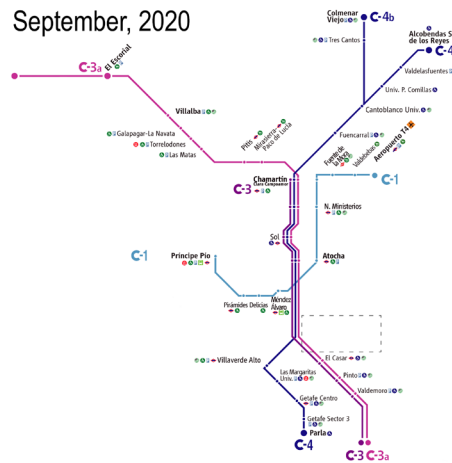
September, 2020

C-3a

El Escorial

Colmenar Viejo

C-4b

Tres Cantos

Alcobendas S. S. de los Reyes

C-4

Valdelasfuentes

Univ. P. Comillas

Cantoblanco Univ.

Villalba

Galapagar-La Navata

Torrelodones

Las Matas

Pitis

Mirasierra-Paco de Lucía

Fuencarral

Fuente de la Mora

Valdebebas

Aeropuerto T4

Chamartín Clara Campoamor

C-3

C-1

N. Ministerios

Sol

C-1

Principe Pio

Atocha

Pirámides

Delicias

Méndez Álvaro

Villaverde Alto

El Casar

Las Margaritas Univ.

Pinto

Valdemoro

Getafe Centro

Getafe Sector 3

Parla

C-4

C-3

C-3a